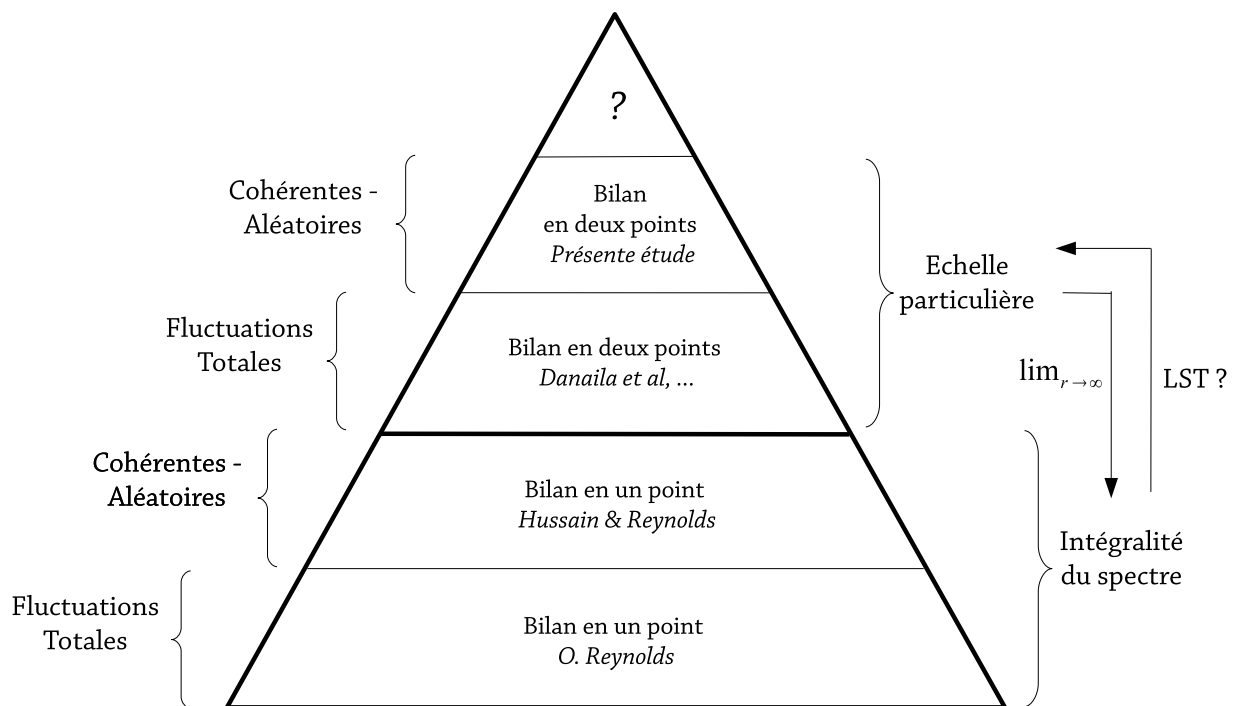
?

Cohérentes - Aléatoires

Bilan en deux points *Présente étude*

Fluctuations Totales

Bilan en deux points *Danaila et al, ...*

Echelle particulière

$\lim_{r \to \infty}$

LST ?

Cohérentes - Aléatoires

Bilan en un point *Hussain & Reynolds*

Intégralité du spectre

Fluctuations Totales

Bilan en un point *O. Reynolds*